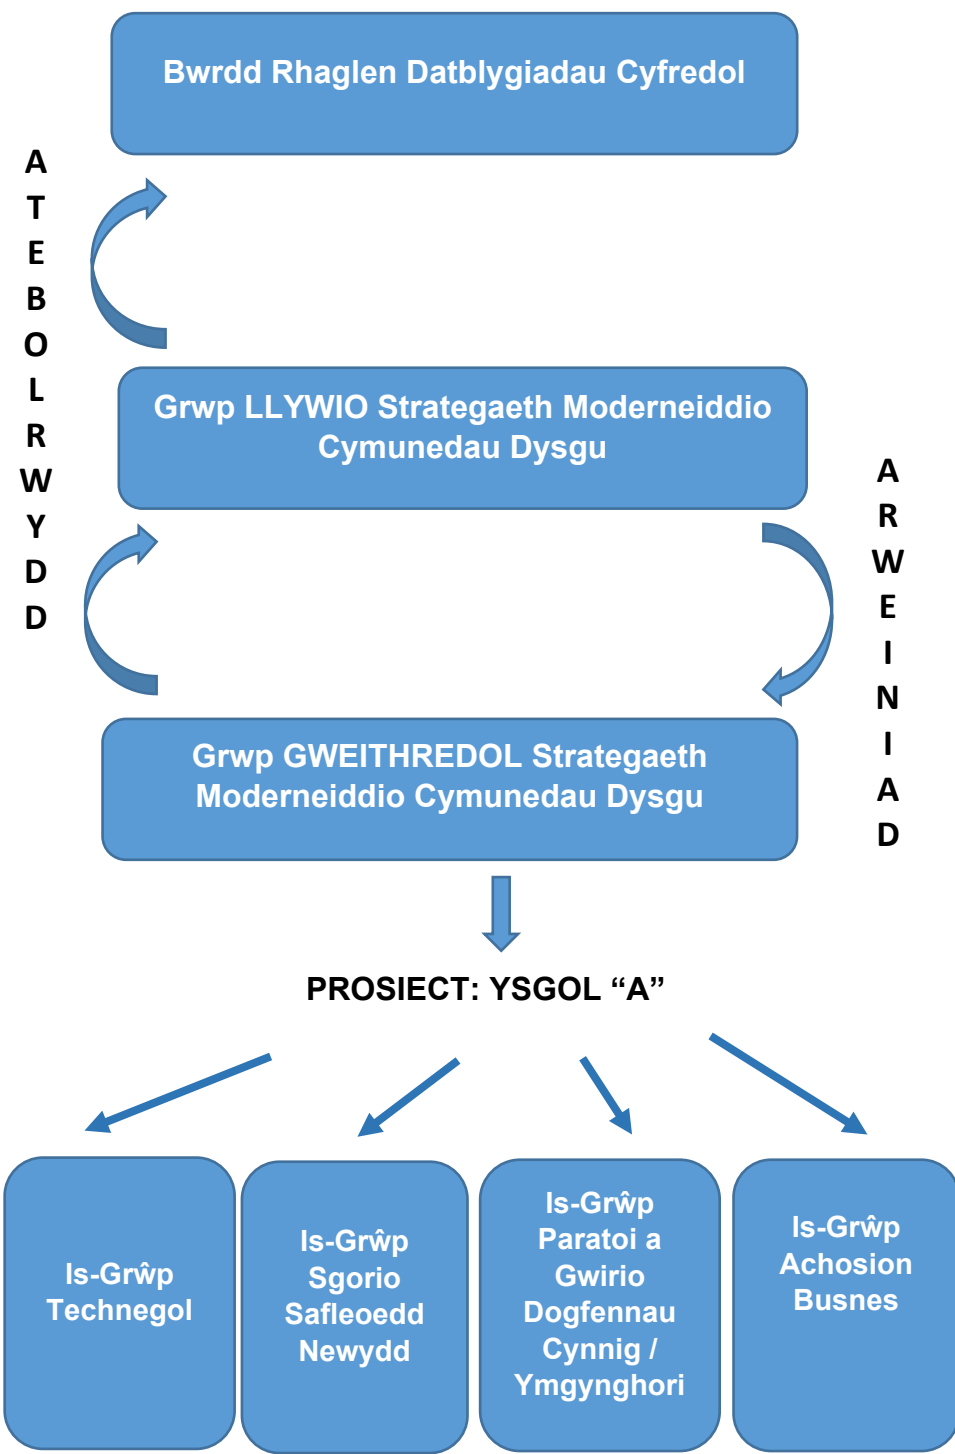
Bwrdd Rhaglen Datblygiadau Cyfredol

A
T
E
B
O
L
R
W
Y
D
D

Grwp LLYWIO Strategaeth Moderneiddio Cymunedau Dysgu

A
R
W
E
I
N
I
A
D

Grwp GWEITHREDOL Strategaeth Moderneiddio Cymunedau Dysgu

PROSIECT: YSGOL “A”

Is-Grŵp Technegol

Is-Grŵp Sgorio Safleoedd Newydd

Is-Grŵp Paratoi a Gwirio Dogfennau Cynnig / Ymgynghori

Is-Grŵp Achosion Busnes